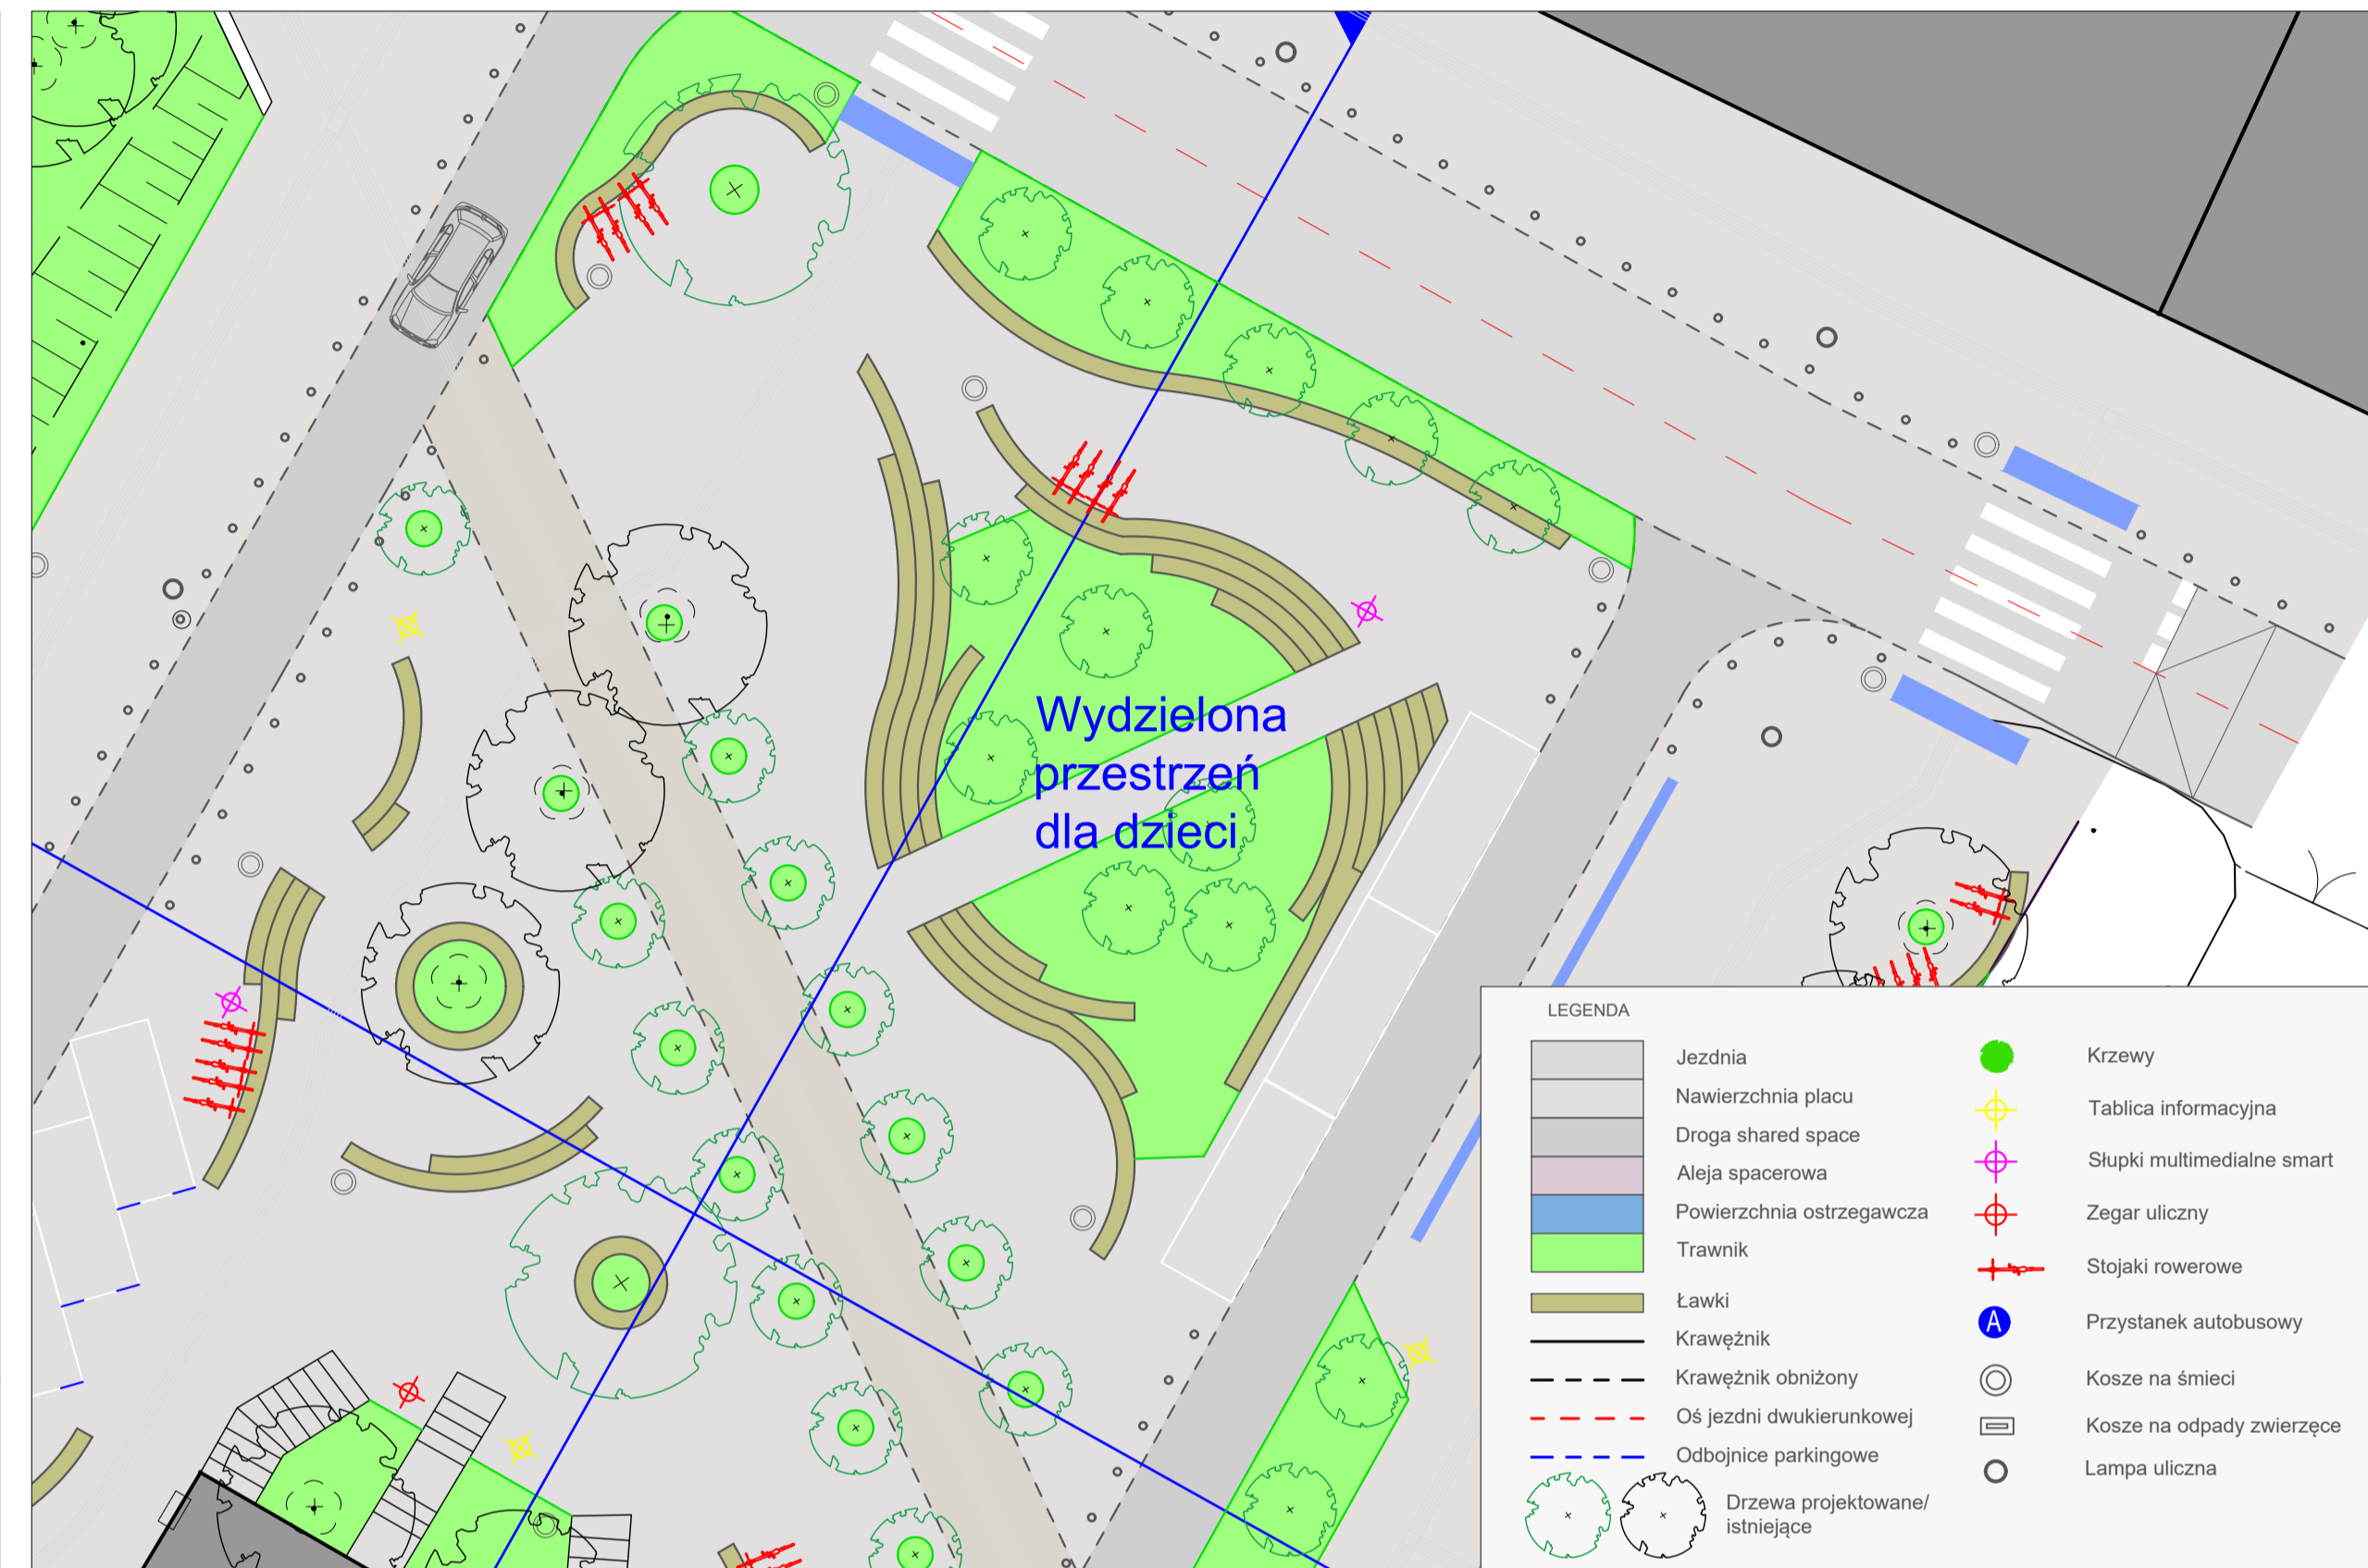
Wydzielona przestrzeń dla dzieci

LEGENDA

Jezdnia
Nawierzchnia placu
Droga shared space
Aleja spacerowa
Powierzchnia ostrzegawcza
Trawnik
Ławki
Krawężnik
Krawężnik obniżony
Oś jezdni dwukierunkowej
Odbojnice parkingowe
Drzewa projektowane/ istniejące

Krzewy
Tablica informacyjna
Słupki multimedialne smart
Zegar uliczny
Stojaki rowerowe
A
Przystanek autobusowy
Kosze na śmieci
Kosze na odpady zwierzęce
Lampa uliczna